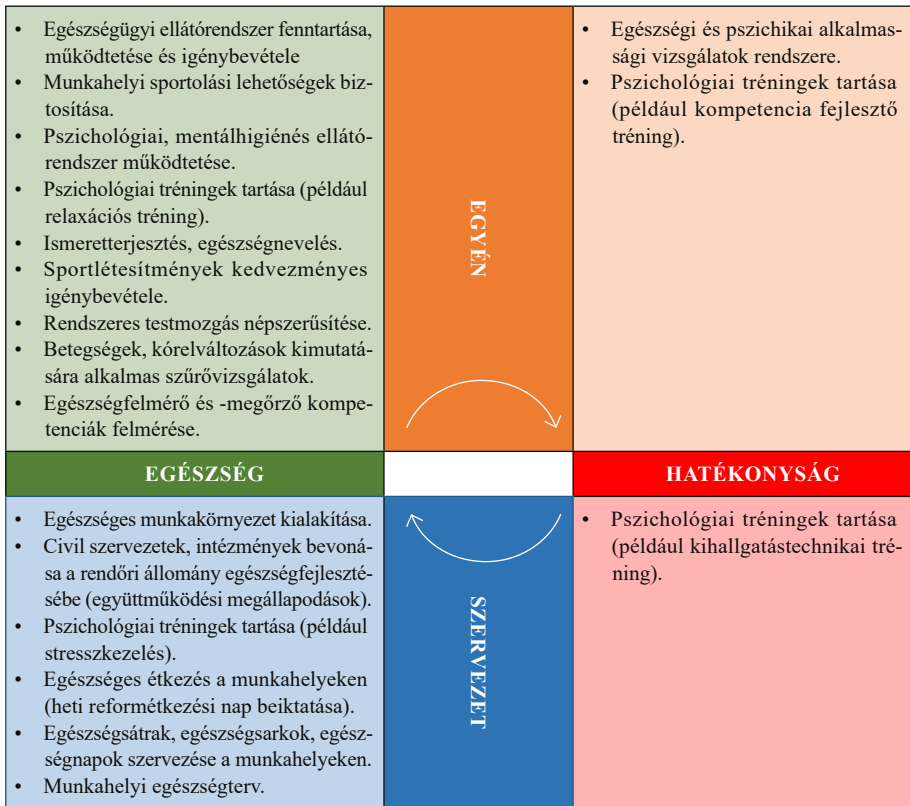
| | | |
|---|---|---|
| • Egészségügyi ellátórendszer fenntartása, működtetése és igénybevétele<br>• Munkahelyi sportolási lehetőségek biztosítása.<br>• Pszichológiai, mentálhigiénés ellátórendszer működtetése.<br>• Pszichológiai tréningek tartása (például relaxációs tréning).<br>• Ismeretterjesztés, egészségnevelés.<br>• Sportlétesítmények kedvezményes igénybevétele.<br>• Rendszeres testmozgás népszerűsítése.<br>• Betegségek, kórelváltozások kimutatására alkalmas szűrővizsgálatok.<br>• Egészségfelmérő és -megőrző kompetenciák felmérése. | EGYÉN | • Egészségi és pszichikai alkalmassági vizsgálatok rendszere.<br>• Pszichológiai tréningek tartása (például kompetencia fejlesztő tréning). |
| EGÉSZSÉG | | HATÉKONYSÁG |
| • Egészséges munkakörnyezet kialakítása.<br>• Civil szervezetek, intézmények bevonása a rendőri állomány egészségfejlesztésébe (együttműködési megállapodások).<br>• Pszichológiai tréningek tartása (például stresszkezelés).<br>• Egészséges étkezés a munkahelyeken (heti reformétkezési nap beiktatása).<br>• Egészségsátrak, egészségsarkok, egészségnapok szervezése a munkahelyeken.<br>• Munkahelyi egészségterv. | SZERVEZET | • Pszichológiai tréningek tartása (például kihallgatástechnikai tréning). |